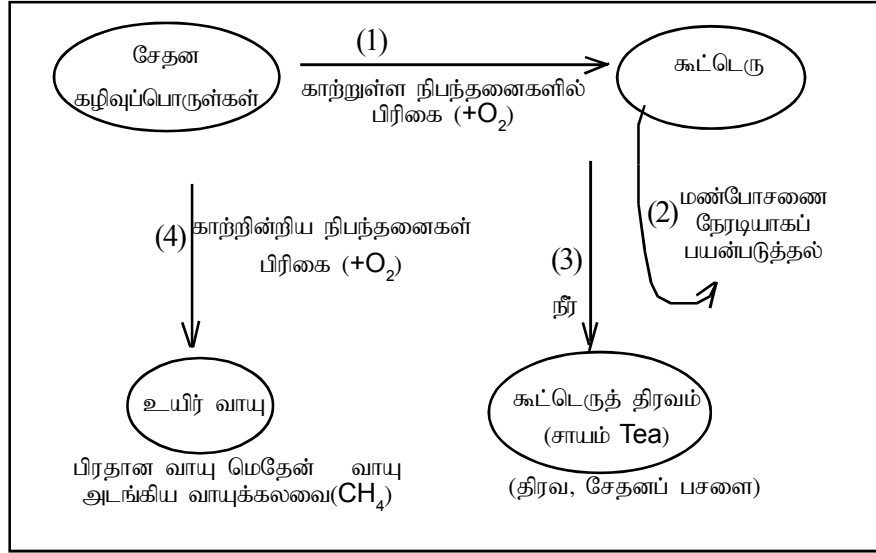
சேதன கழிவுப்பொருள்கள்

(1)

காற்றுள்ள நிபந்தனைகளில் பிரிகை ($+O_2$)

கூட்டெரு

(2) மண்போசணை நேரடியாகப் பயன்படுத்தல்

(4) காற்றின்றிய நிபந்தனைகள் பிரிகை ($+O_2$)

(3)

நீர்

உயிர் வாயு

பிரதான வாயு மெதேன் வாயு அடங்கிய வாயுக்கலவை($CH_4$)

கூட்டெருத் திரவம் (சாயம் Tea)

(திரவ, சேதனப் பசளை)